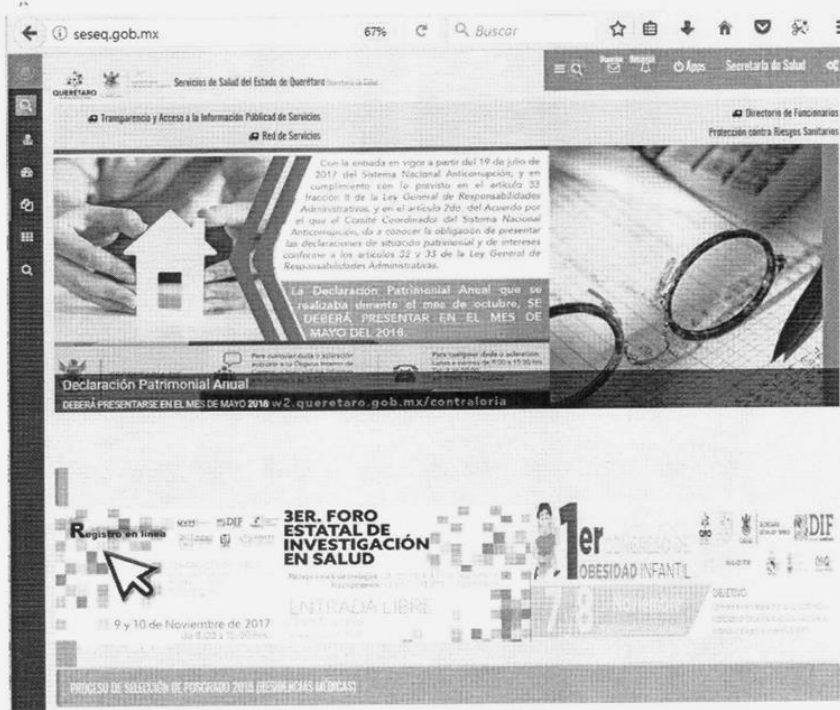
seseq.gob.mx

67%

Buscar

QUERÉTARO

Servicios de Salud del Estado de Querétaro

Apps

Secretaría de Salud

Transparencia y Acceso a la Información Publica de Servicios

Red de Servicios

Directorio de Funcionarios

Protección contra Riesgos Sanitarios

Con la entrada en vigor a partir del 19 de julio de 2017 del Sistema Nacional Anticorrupción; y en cumplimiento con lo previsto en el artículo 33 fracción II de la Ley General de Responsabilidades Administrativas, y en el artículo 2do. del Acuerdo por el que el Comité Coordinador del Sistema Nacional Anticorrupción, da a conocer la obligación de presentar las declaraciones de situación patrimonial y de intereses conforme a los artículos 32 y 33 de la Ley General de Responsabilidades Administrativas.

La Declaración Patrimonial Anual que se realizaba durante el mes de octubre, SE DEBERÁ PRESENTAR EN EL MES DE MAYO DEL 2018.

Para cualquier duda o aclaración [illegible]

Para cualquier duda o aclaración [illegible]

Declaración Patrimonial Anual

DEBERÁ PRESENTARSE EN EL MES DE MAYO 2018 w2.queretaro.gob.mx/contraloria

Registro en línea

DIF

3ER. FORO ESTATAL DE INVESTIGACIÓN EN SALUD

ENTRADA LIBRE

9 y 10 de Noviembre de 2017

1er

OBESIDAD INFANTIL

DIF

OBJETIVO

PROCESO DE SELECCIÓN DE POSGRADO 2018 (RESIDENCIAS MÉDICAS)